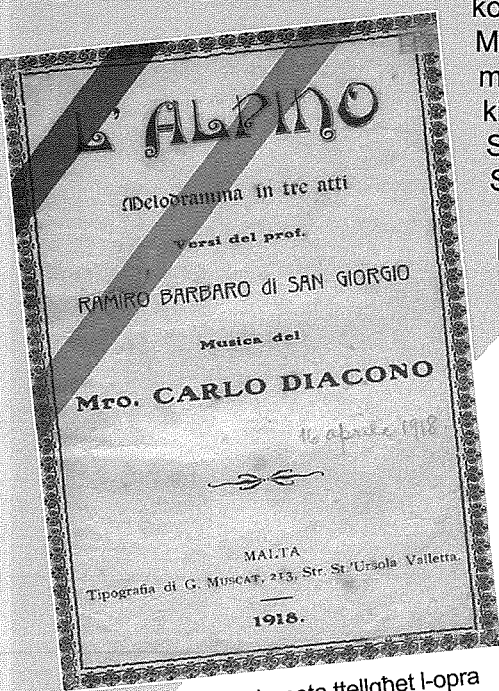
L'ALPINO

Melodramma in tre atti

Versi del prof.

RAMIRO BARBARO di SAN GIORGIO

Musica del

Mro. CARLO DIACONO

16 aprile 1918

MALTA

Tipografia di G. MUSCAT, 213, Str. St. Ursola Valletta.

1918.

ko
M
m
ki
S
S

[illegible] ttellgħet l-opra